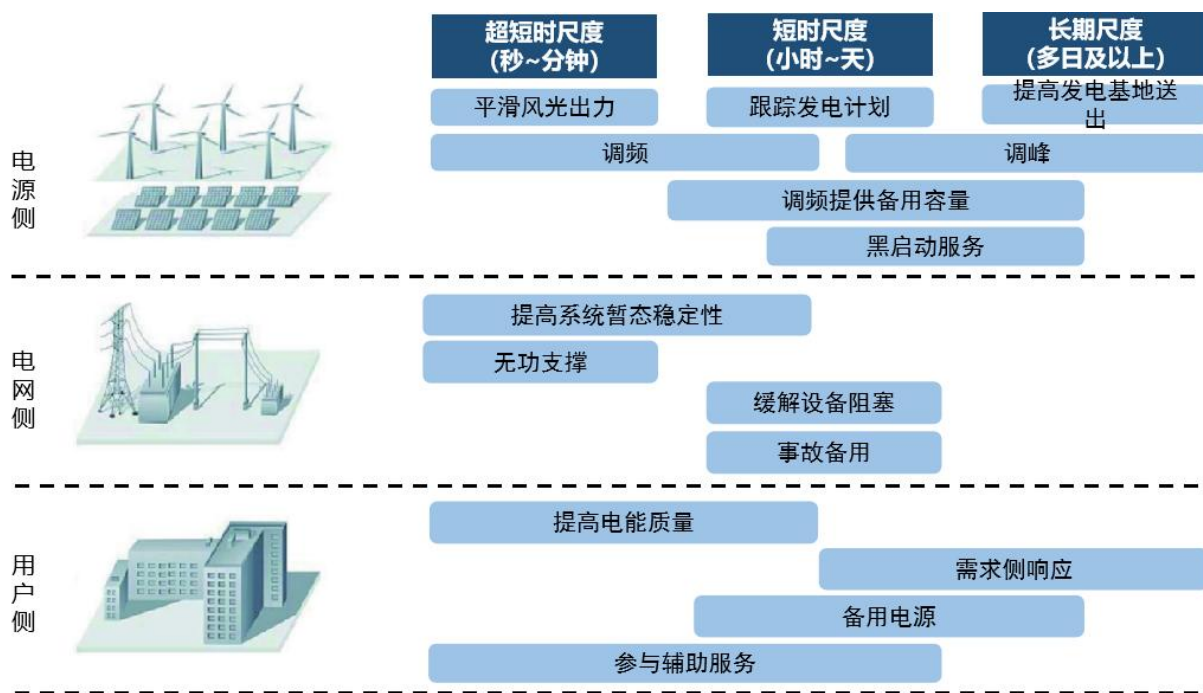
超短时尺度
(秒~分钟)

短时尺度
(小时~天)

长期尺度
(多日及以上)

电源侧

平滑风光出力

跟踪发电计划

提高发电基地送出

调频

调峰

调频提供备用容量

黑启动服务

电网侧

提高系统暂态稳定性

无功支撑

缓解设备阻塞

事故备用

用户侧

提高电能质量

需求侧响应

备用电源

参与辅助服务